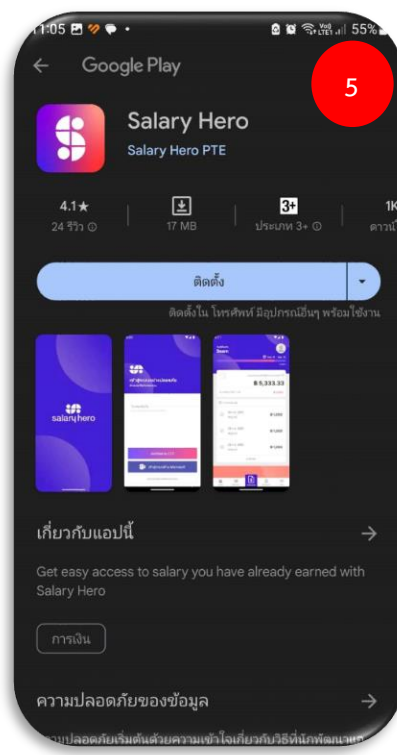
11:05 55%

Google Play

5

Salary Hero

Salary Hero PTE

4.1★
24 รีวิว

17 MB

3+
ประเภท 3+

1K
ดาวน์

ติดตั้ง

ติดตั้งใน โทรศัพท์ มีอุปกรณ์อื่นๆ พร้อมใช้งาน

salary hero

฿5,333.33

เกี่ยวกับแอปนี้

Get easy access to salary you have already earned with Salary Hero

การเงิน

ความปลอดภัยของข้อมูล

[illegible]